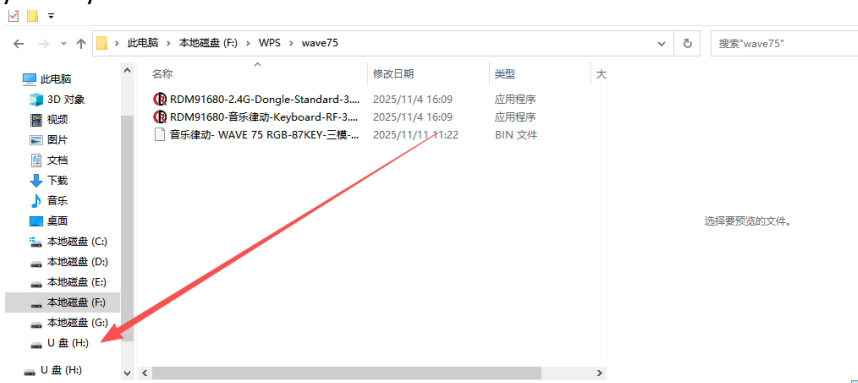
此电脑 > 本地磁盘 (F:) > WPS > wave75

搜索"wave75"

名称 | 修改日期 | 类型 | 大

RDM91680-2.4G-Dongle-Standard-3.... 2025/11/4 16:09 应用程序
RDM91680-音乐律动-Keyboard-RF-3.... 2025/11/4 16:09 应用程序
音乐律动- WAVE 75 RGB-87KEY-三模-... 2025/11/11 11:22 BIN 文件

此电脑
3D 对象
视频
图片
文档
下载
音乐
桌面
本地磁盘 (C:)
本地磁盘 (D:)
本地磁盘 (E:)
本地磁盘 (F:)
本地磁盘 (G:)
U 盘 (H:)
U 盘 (H:)

选择要预览的文件。